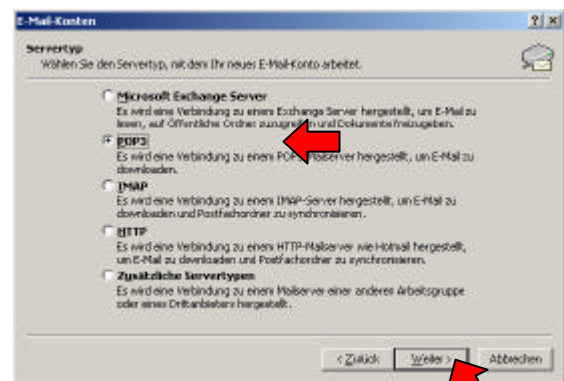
E-Mail-Konten

? X

Servertyp
Wählen Sie den Servertyp, mit dem Ihr neues E-Mail-Konto arbeitet.

Microsoft Exchange Server
Es wird eine Verbindung zu einem Exchange Server hergestellt, um E-Mail zu lesen, auf öffentliche Ordner zuzugreifen und Dokumente freizugeben.

POP3
Es wird eine Verbindung zu einem POP3-Mailserver hergestellt, um E-Mail zu downloaden.

IMAP
Es wird eine Verbindung zu einem IMAP-Server hergestellt, um E-Mail zu downloaden und Postfachordner zu synchronisieren.

HTTP
Es wird eine Verbindung zu einem HTTP-Mailserver wie Hotmail hergestellt, um E-Mail zu downloaden und Postfachordner zu synchronisieren.

Zusätzliche Servertypen
Es wird eine Verbindung zu einem Mailserver einer anderen Arbeitsgruppe oder eines Drittanbieters hergestellt.

< Zurück

Weiter >

Abbrechen